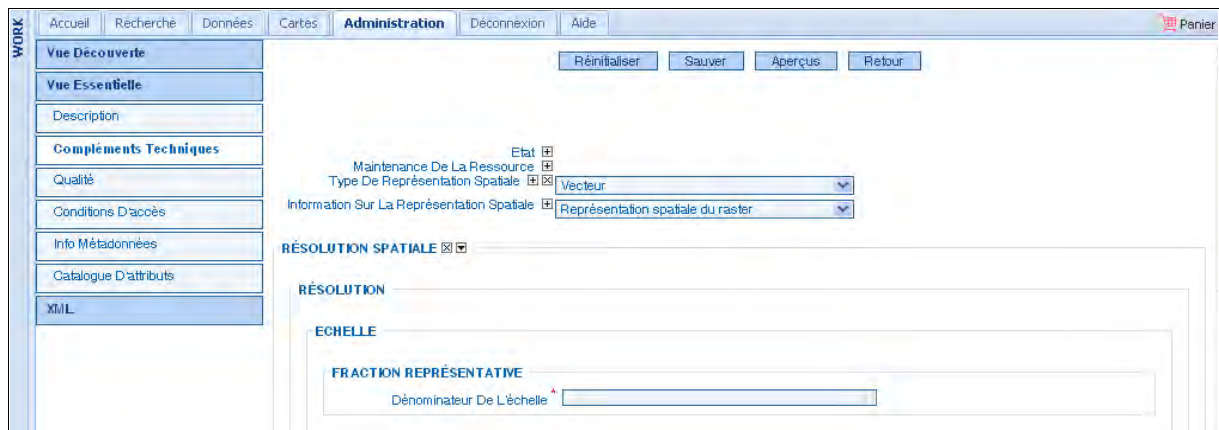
WORK

Accueil | Recherche | Données | Cartes | Administration | Déconnexion | Aide

Panier

Vue Découverte
Vue Essentielle
Description
Compléments Techniques
Qualité
Conditions D'accès
Info Métadonnées
Catalogue D'attributs
XML

Réinitialiser | Sauver | Aperçus | Retour

Etat
Maintenance De La Ressource
Type De Représentation Spatiale
Vecteur
Information Sur La Représentation Spatiale
Représentation spatiale du raster

RÉSOLUTION SPATIALE

RÉSOLUTION

ECHELLE

FRACTION REPRÉSENTATIVE

Dénominateur De L'échelle *